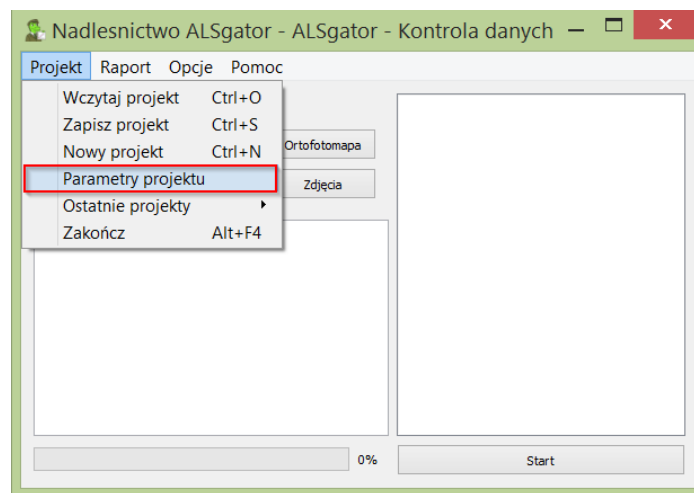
Nadlesnictwo ALSgator - ALSgator - Kontrola danych

Projekt Raport Opcje Pomoc

Wczytaj projekt Ctrl+O
Zapisz projekt Ctrl+S
Nowy projekt Ctrl+N
Parametry projektu
Ostatnie projekty
Zakończ Alt+F4

Ortofotomapa

Zdjęcia

0%

Start